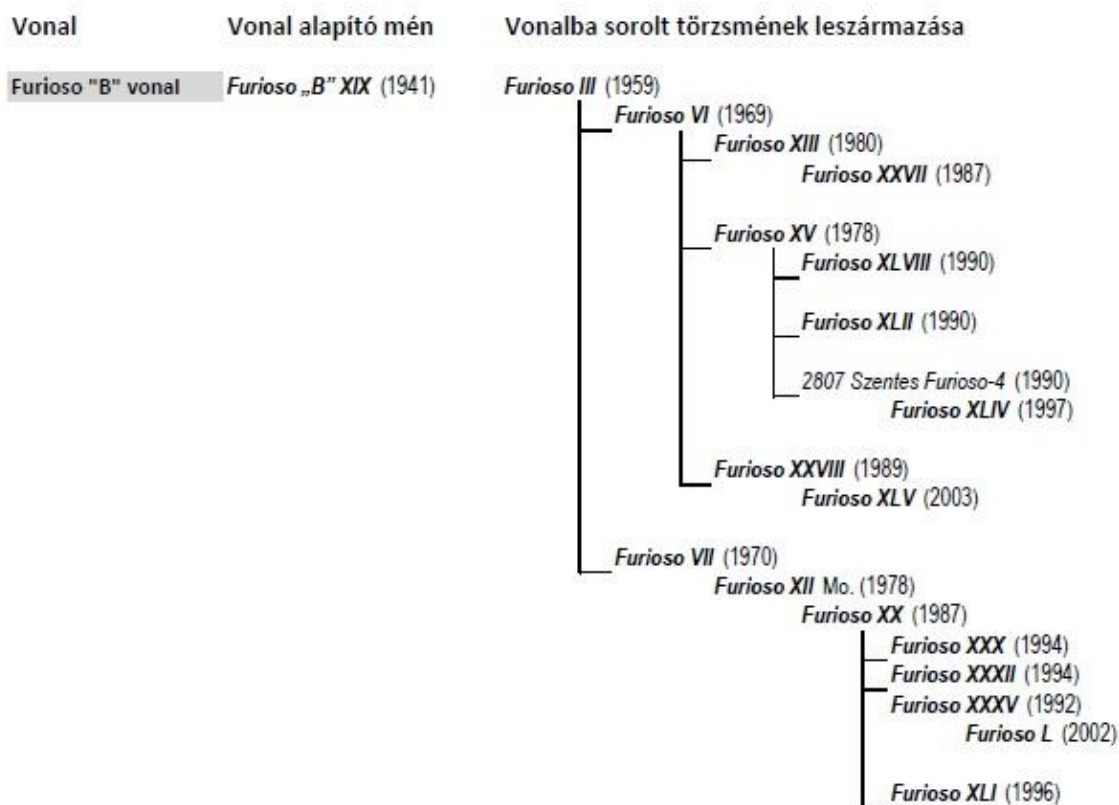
Vonal

Vonal alapító mén

Vonalba sorolt törzsmének leszármazása

Furioso "B" vonal

Furioso „B" XIX (1941)

Furioso III (1959)

Furioso VI (1969)

Furioso XIII (1980)

Furioso XXVII (1987)

Furioso XV (1978)

Furioso XLVIII (1990)

Furioso XLII (1990)

2807 Szentes Furioso-4 (1990)

Furioso XLIV (1997)

Furioso XXVIII (1989)

Furioso XLV (2003)

Furioso VII (1970)

Furioso XII Mo. (1978)

Furioso XX (1987)

Furioso XXX (1994)

Furioso XXXII (1994)

Furioso XXXV (1992)

Furioso L (2002)

Furioso XLI (1996)